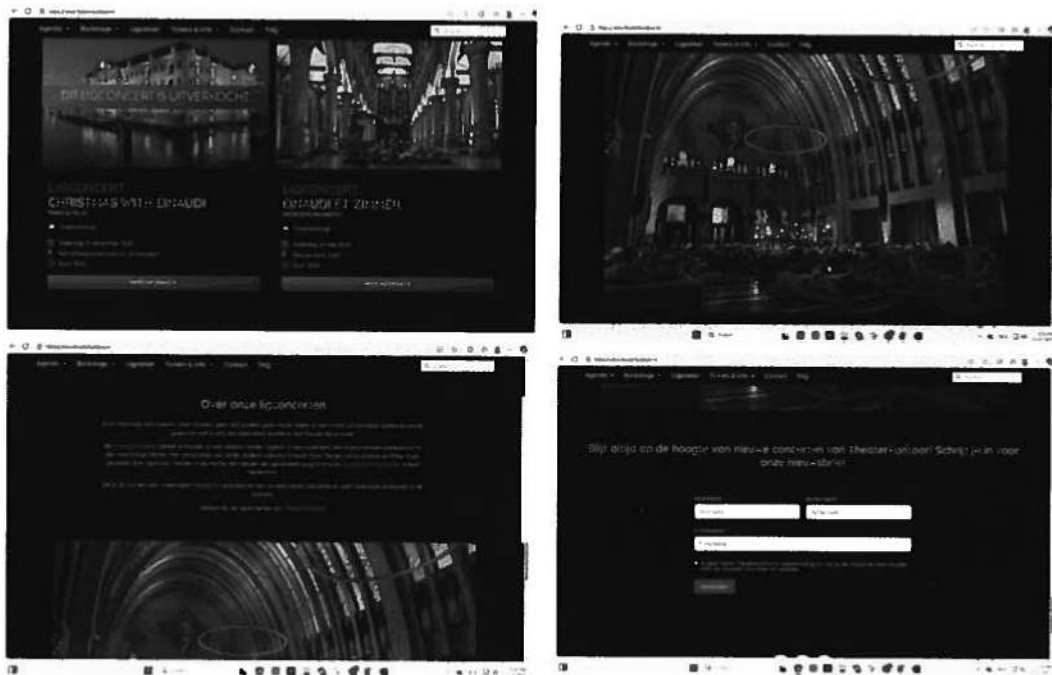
Agenda Boekingen Ligplaatsen Tickets & info Contact Blog

DIT LIGCONCERT IS UITVERKOCHT

LIGCONCERT
CHRISTMAS WITH EINAUDI

LIGCONCERT
EINAUDI ET ZIMMER

Agenda Boekingen Ligplaatsen Tickets & info Contact Blog

Agenda Boekingen Ligplaatsen Tickets & info Contact Blog

Over onze ligconcerten

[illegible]

Agenda Boekingen Ligplaatsen Tickets & info Contact Blog

Blijf altijd op de hoogte van nieuwe concerten van Theater-ligconcert Schrijf je in voor onze nieuwsbrief

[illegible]